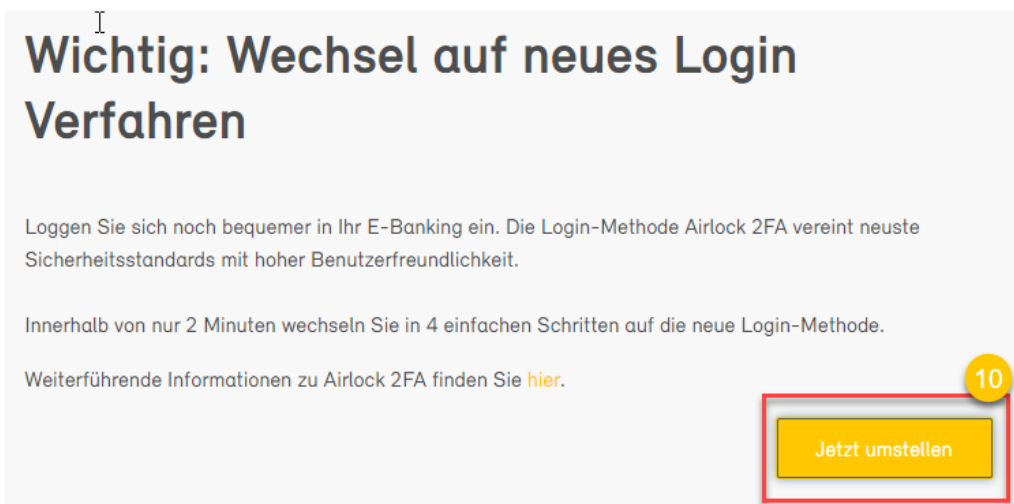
Wichtig: Wechsel auf neues Login Verfahren

Loggen Sie sich noch bequemer in Ihr E-Banking ein. Die Login-Methode Airlock 2FA vereint neuste Sicherheitsstandards mit hoher Benutzerfreundlichkeit.

Innerhalb von nur 2 Minuten wechseln Sie in 4 einfachen Schritten auf die neue Login-Methode.

Weiterführende Informationen zu Airlock 2FA finden Sie hier.

10

Jetzt umstellen